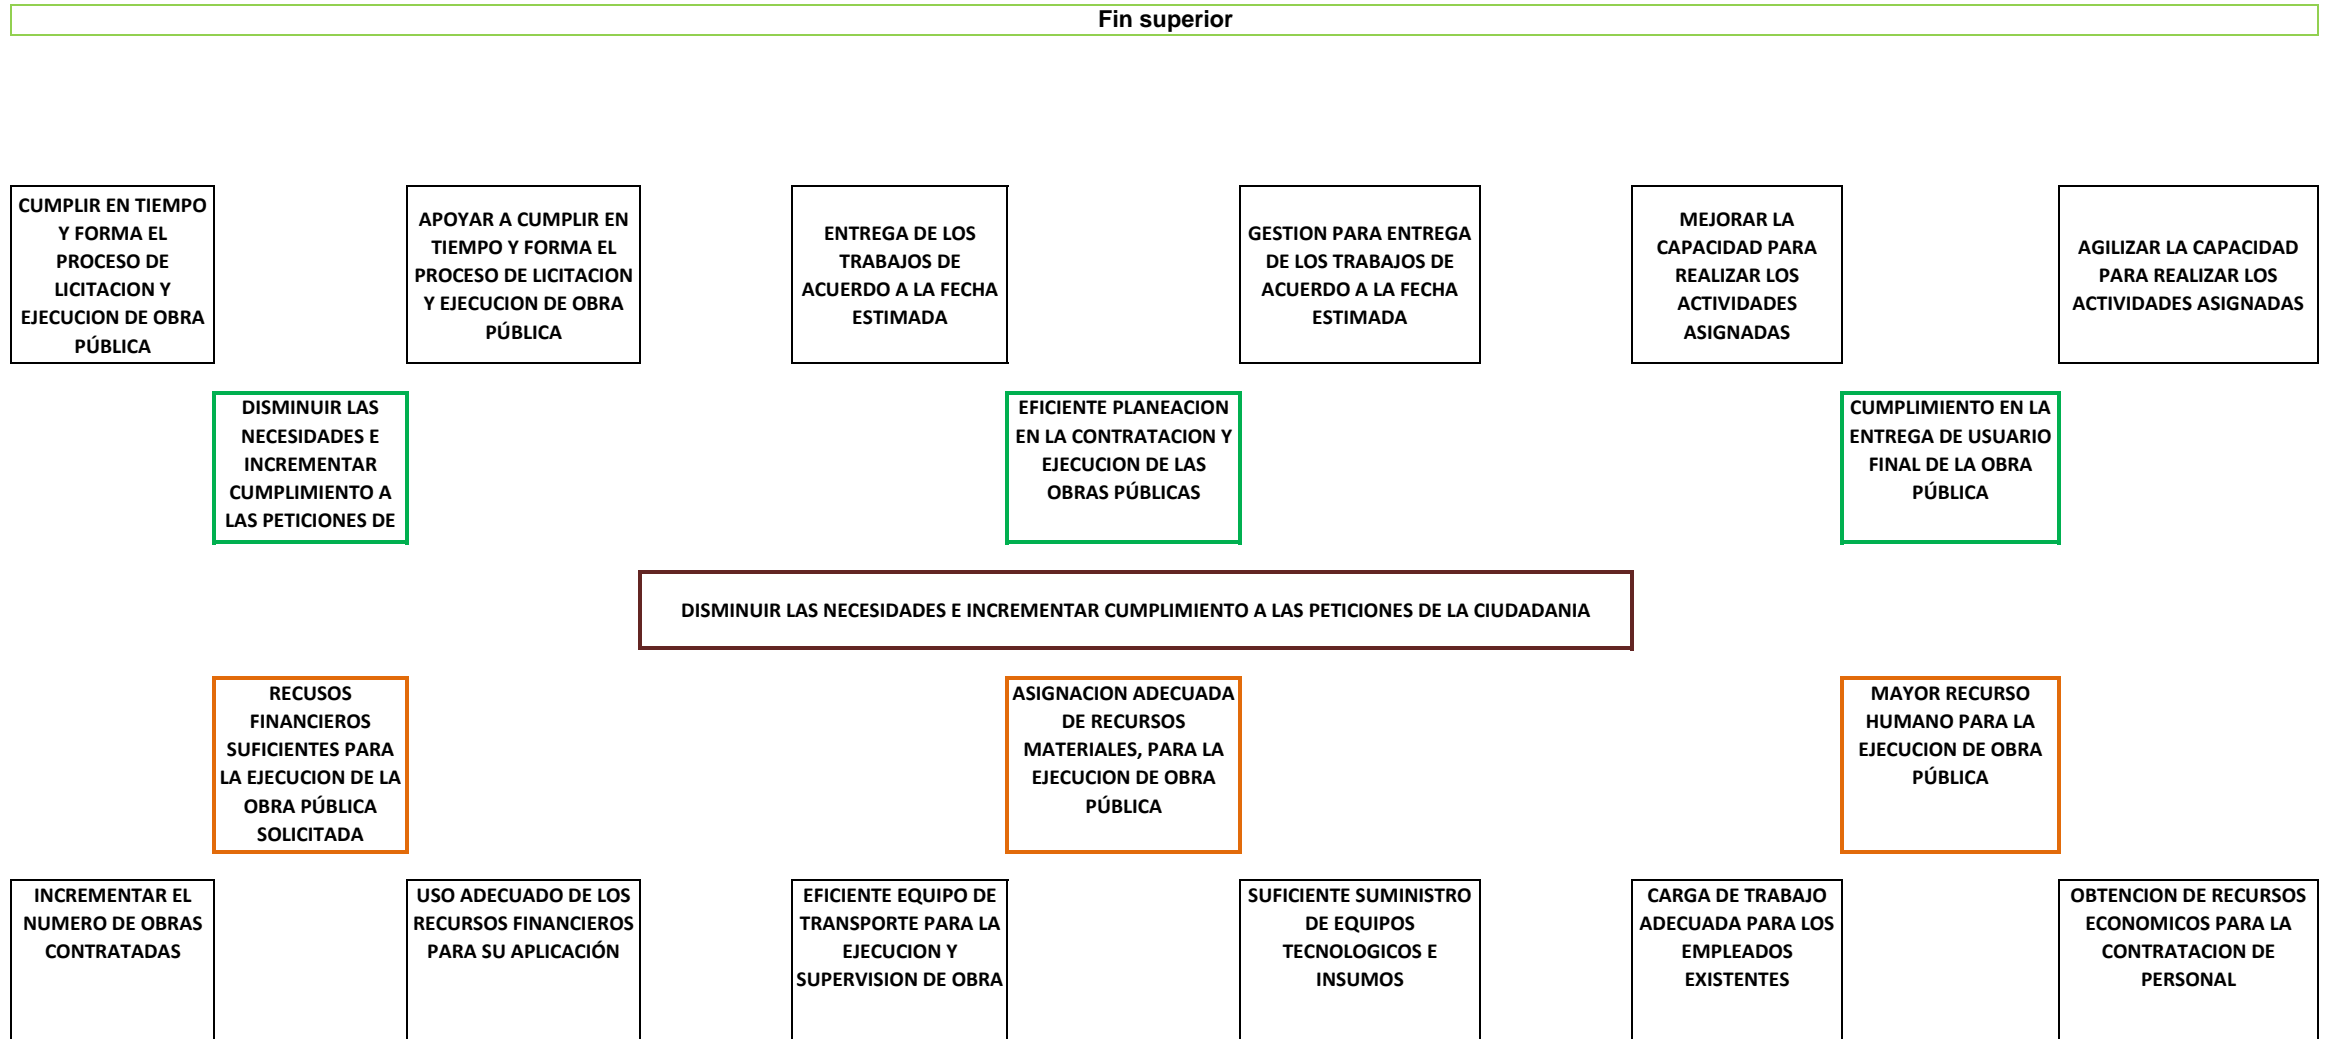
Fin superior

CUMPLIR EN TIEMPO Y FORMA EL PROCESO DE LICITACION Y EJECUCION DE OBRA PÚBLICA

APOYAR A CUMPLIR EN TIEMPO Y FORMA EL PROCESO DE LICITACION Y EJECUCION DE OBRA PÚBLICA

ENTREGA DE LOS TRABAJOS DE ACUERDO A LA FECHA ESTIMADA

GESTION PARA ENTREGA DE LOS TRABAJOS DE ACUERDO A LA FECHA ESTIMADA

MEJORAR LA CAPACIDAD PARA REALIZAR LOS ACTIVIDADES ASIGNADAS

AGILIZAR LA CAPACIDAD PARA REALIZAR LOS ACTIVIDADES ASIGNADAS

DISMINUIR LAS NECESIDADES E INCREMENTAR CUMPLIMIENTO A LAS PETICIONES DE

EFICIENTE PLANEACION EN LA CONTRATACION Y EJECUCION DE LAS OBRAS PÚBLICAS

CUMPLIMIENTO EN LA ENTREGA DE USUARIO FINAL DE LA OBRA PÚBLICA

DISMINUIR LAS NECESIDADES E INCREMENTAR CUMPLIMIENTO A LAS PETICIONES DE LA CIUDADANIA

RECUSOS FINANCIEROS SUFICIENTES PARA LA EJECUCION DE LA OBRA PÚBLICA SOLICITADA

ASIGNACION ADECUADA DE RECURSOS MATERIALES, PARA LA EJECUCION DE OBRA PÚBLICA

MAYOR RECURSO HUMANO PARA LA EJECUCION DE OBRA PÚBLICA

INCREMENTAR EL NUMERO DE OBRAS CONTRATADAS

USO ADECUADO DE LOS RECURSOS FINANCIEROS PARA SU APLICACIÓN

EFICIENTE EQUIPO DE TRANSPORTE PARA LA EJECUCION Y SUPERVISION DE OBRA

SUFICIENTE SUMINISTRO DE EQUIPOS TECNOLOGICOS E INSUMOS

CARGA DE TRABAJO ADECUADA PARA LOS EMPLEADOS EXISTENTES

OBTENCION DE RECURSOS ECONOMICOS PARA LA CONTRATACION DE PERSONAL